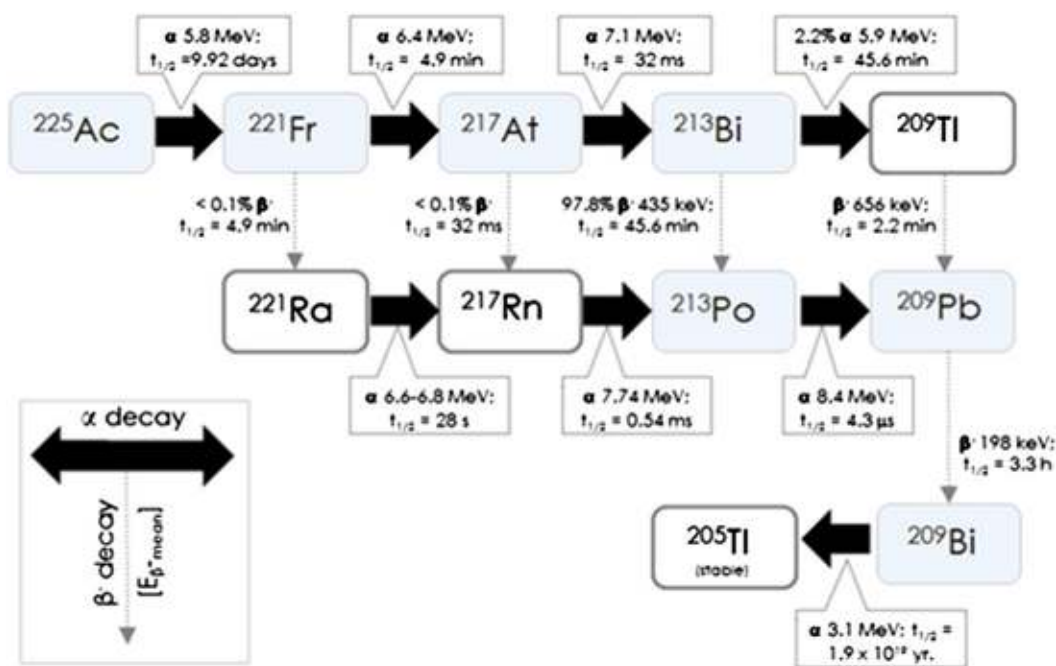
α 5.8 MeV: $t_{1/2}$ =9.92 days

α 6.4 MeV: $t_{1/2}$ = 4.9 min

α 7.1 MeV: $t_{1/2}$ = 32 ms

2.2% α 5.9 MeV: $t_{1/2}$ = 45.6 min

$^{225}$Ac

$^{221}$Fr

$^{217}$At

$^{213}$Bi

$^{209}$Tl

< 0.1% $β^-$ $t_{1/2}$ = 4.9 min

< 0.1% $β^-$ $t_{1/2}$ = 32 ms

97.8% $β^-$ 435 keV: $t_{1/2}$ = 45.6 min

$β^-$ 656 keV: $t_{1/2}$ = 2.2 min

$^{221}$Ra

$^{217}$Rn

$^{213}$Po

$^{209}$Pb

α 6.6-6.8 MeV: $t_{1/2}$ = 28 s

α 7.74 MeV: $t_{1/2}$ = 0.54 ms

α 8.4 MeV: $t_{1/2}$ = 4.3 μs

α decay

$β^-$ decay

[$E_{β^-mean}$]

$β^-$ 198 keV: $t_{1/2}$ = 3.3 h

$^{205}$Tl
(stable)

$^{209}$Bi

α 3.1 MeV: $t_{1/2}$ = $1.9 \times 10^{19}$ yr.